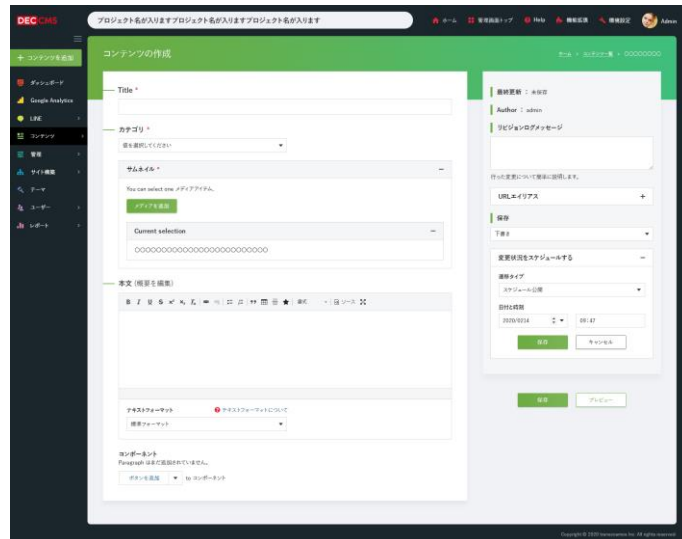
DECCMS

プロジェクト名が入りますプロジェクト名が入りますプロジェクト名が入ります

ホーム　管理画面トップ　Help　機能拡張　環境設定　Admin

＋ コンテンツを追加

ダッシュボード
Google Analytics
LINE
コンテンツ
管理
サイト構築
テーマ
ユーザー
レポート

コンテンツの作成

ホーム > コンテンツ一覧 > OOOOOOOO

Title *

カテゴリ *

値を選択してください

サムネイル *

You can select one メディアアイテム.

メディアを追加

Current selection

OOOOOOOOOOOOOOOOOOOOOOOO

本文 (概要を編集)

B I U S x² x₂ Ix 書式 ソース

テキストフォーマット

テキストフォーマットについて

標準フォーマット

コンポーネント

Paragraph はまだ追加されていません。

ボタンを追加　to コンポーネント

最終更新 ： 未保存

Author ： admin

リビジョンログメッセージ

行った変更について簡単に説明します。

URLエイリアス

保存

下書き

変更状況をスケジュールする

遷移タイプ

スケジュール公開

日付と時間

2020/0214　09:47

保存　キャンセル

保存　プレビュー

Copyright © 2020 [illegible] Inc. All rights reserved.